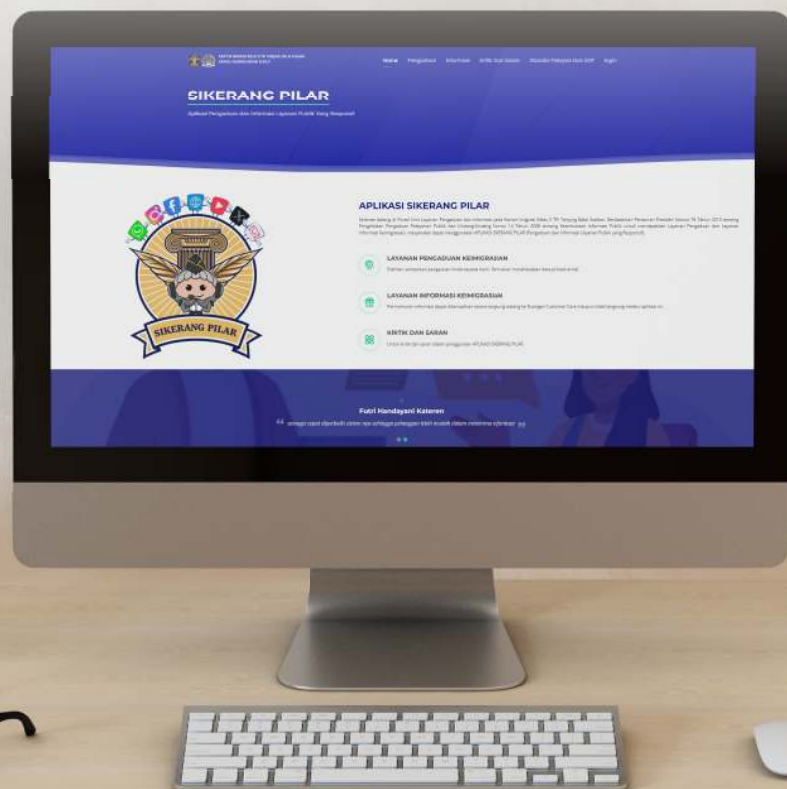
SIKERANG PILAR

Aplikasi Pengaduan dan Informasi Layanan Publik Yang Responsif

Home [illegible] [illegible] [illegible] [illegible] Login

APLIKASI SIKERANG PILAR

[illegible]

LAYANAN PENGADUAN KEIMIGRASIAN

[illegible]

LAYANAN INFORMASI KEIMIGRASIAN

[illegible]

KRITIK DAN SARAN

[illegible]

SIKERANG PILAR

Putri Handayani Keteren

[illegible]